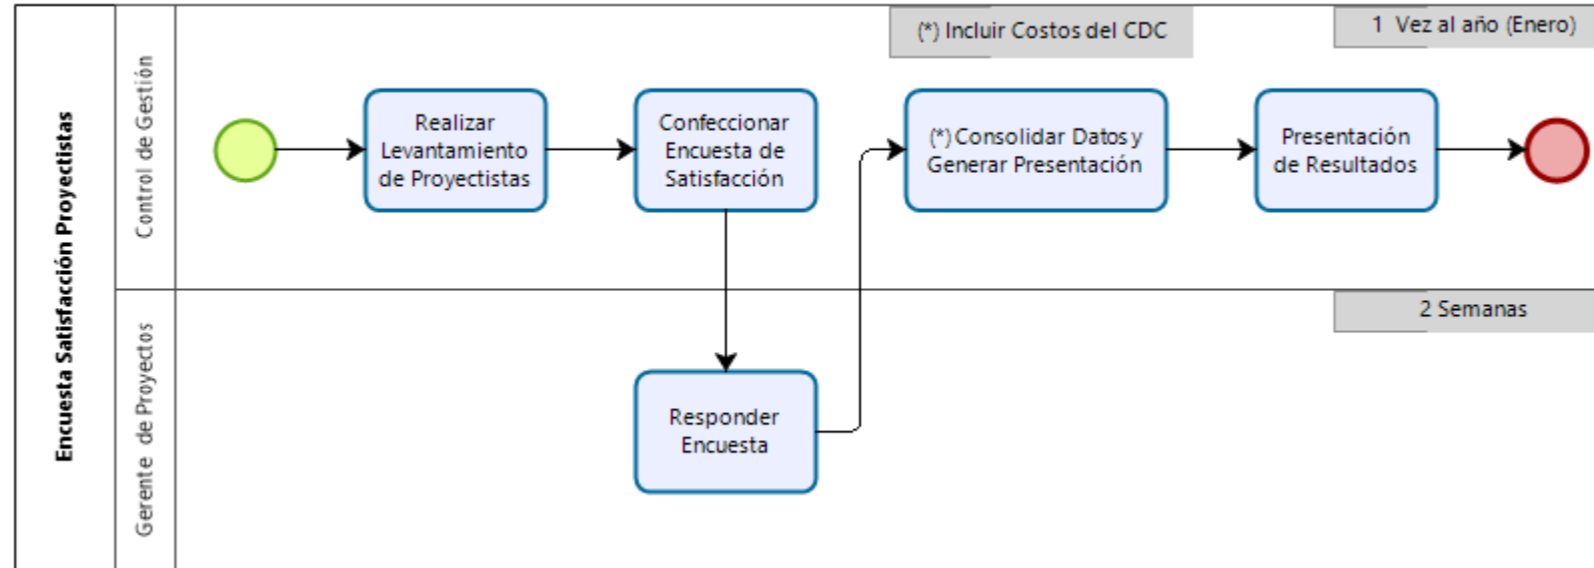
Encuesta Satisfacción Proyectistas

Control de Gestión

(*) Incluir Costos del CDC

1 Vez al año (Enero)

Realizar Levantamiento de Proyectistas

Confeccionar Encuesta de Satisfacción

(*) Consolidar Datos y Generar Presentación

Presentación de Resultados

Gerente de Proyectos

2 Semanas

Responder Encuesta